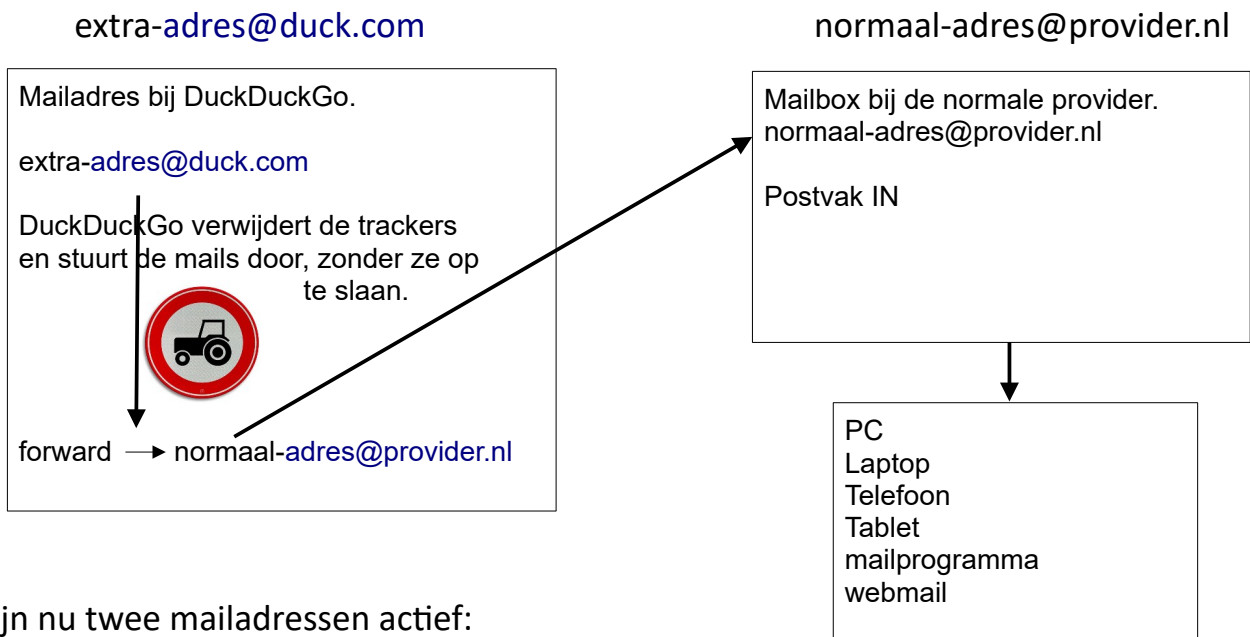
extra-adres@duck.com

normaal-adres@provider.nl

Mailadres bij DuckDuckGo.

extra-adres@duck.com

DuckDuckGo verwijdert de trackers en stuurt de mails door, zonder ze op te slaan.

forward → normaal-adres@provider.nl

Mailbox bij de normale provider.
normaal-adres@provider.nl

Postvak IN

PC
Laptop
Telefoon
Tablet
mailprogramma
webmail

jn nu twee mailadressen actief: